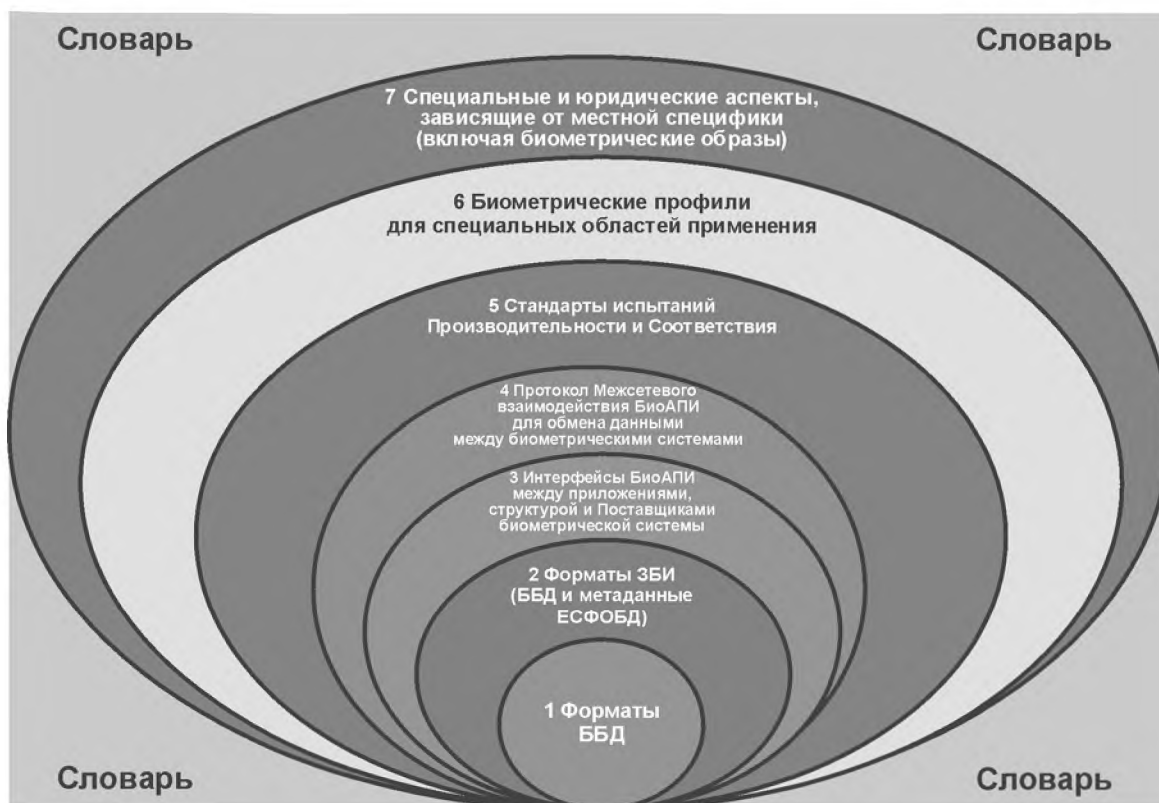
Словарь

Словарь

7 Специальные и юридические аспекты, зависящие от местной специфики (включая биометрические образы)

6 Биометрические профили для специальных областей применения

5 Стандарты испытаний Производительности и Соответствия

4 Протокол Межсетевого взаимодействия БиоАПИ для обмена данными между биометрическими системами

3 Интерфейсы БиоАПИ между приложениями, структурой и Поставщиками биометрической системы

2 Форматы ЗБИ (ББД и метаданные ЕСФОБД)

1 Форматы ББД

Словарь

Словарь